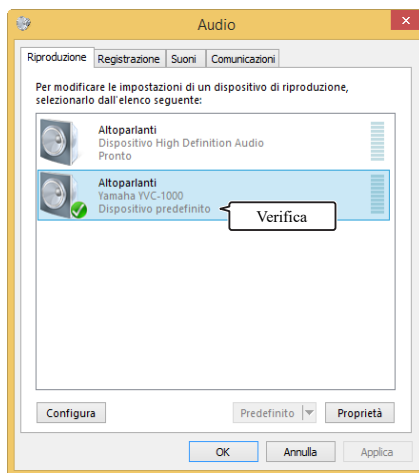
Audio

Riproduzione | Registrazione | Suoni | Comunicazioni

Per modificare le impostazioni di un dispositivo di riproduzione, selezionarlo dall'elenco seguente:

Altoparlanti
Dispositivo High Definition Audio
Pronto

Altoparlanti
Yamaha YVC-1000
Dispositivo predefinito

Verifica

Configura

Predefinito

Proprietà

OK

Annulla

Applica